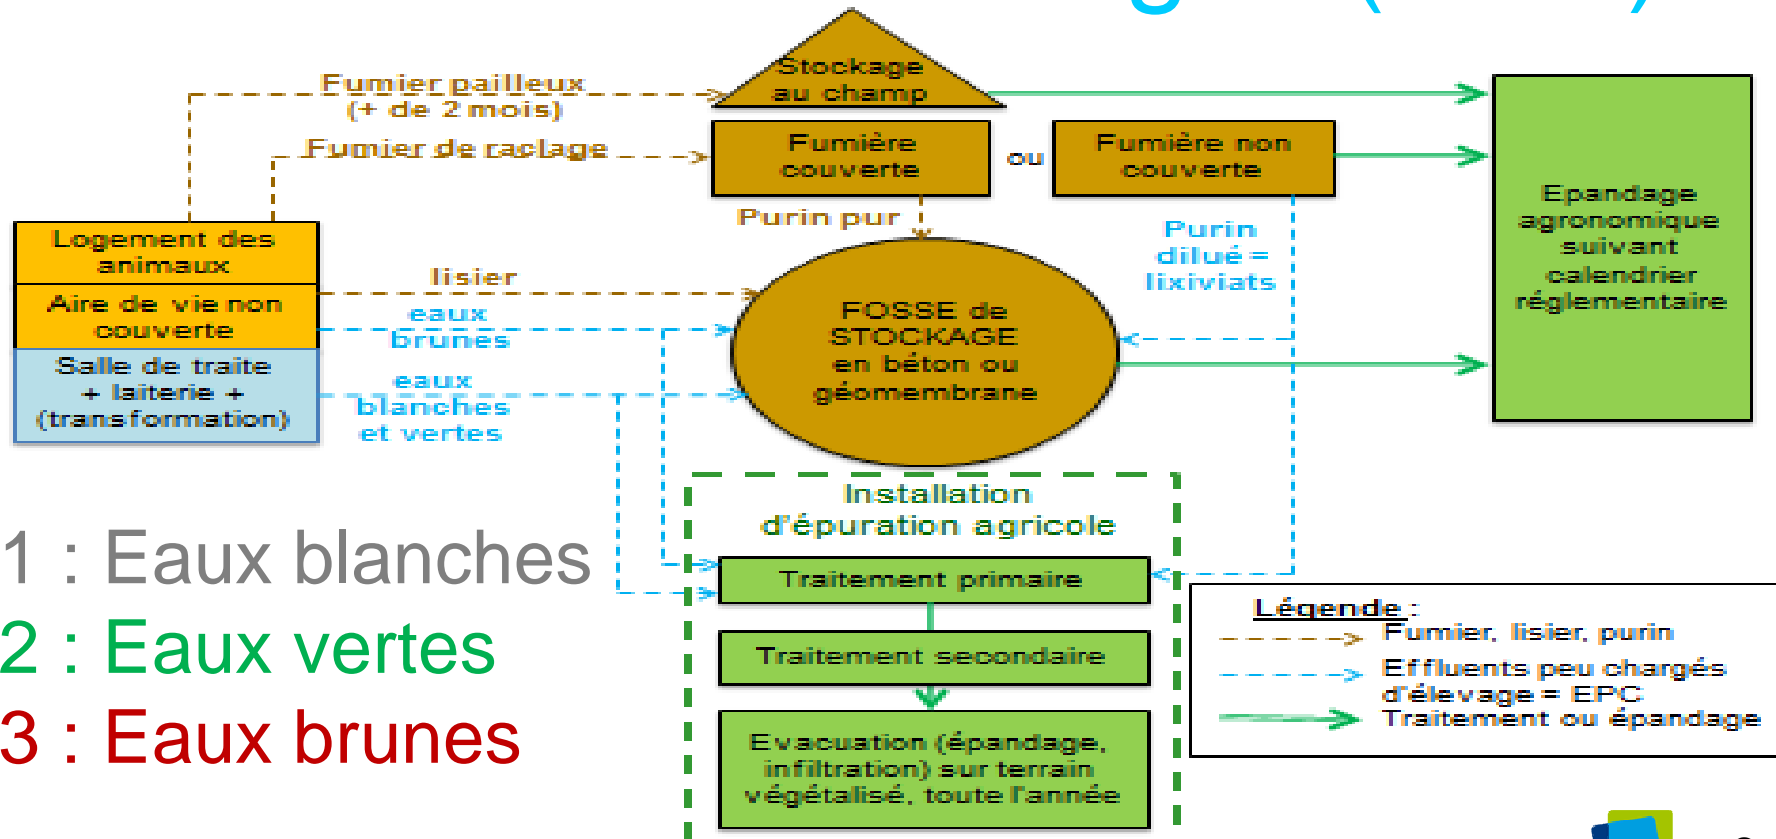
Fumier pailleux
(+ de 2 mois)

Stockage au champ

Fumier de raclage

Fumière couverte

ou

Fumière non couverte

Epandage agronomique suivant calendrier réglementaire

Logement des animaux

Aire de vie non couverte

Salle de traite + laiterie + (transformation)

Purin pur

Purin dilué = lixiviats

lisier

eaux brunes

eaux blanches et vertes

FOSSE de STOCKAGE en béton ou géomembrane

Installation d'épuration agricole

Traitement primaire

Traitement secondaire

Evacuation (épandage, infiltration) sur terrain végétalisé, toute l'année

1 : Eaux blanches
2 : Eaux vertes
3 : Eaux brunes

Légende :
Fumier, lisier, purin
Effluents peu chargés d'élevage = EPC
Traitement ou épandage